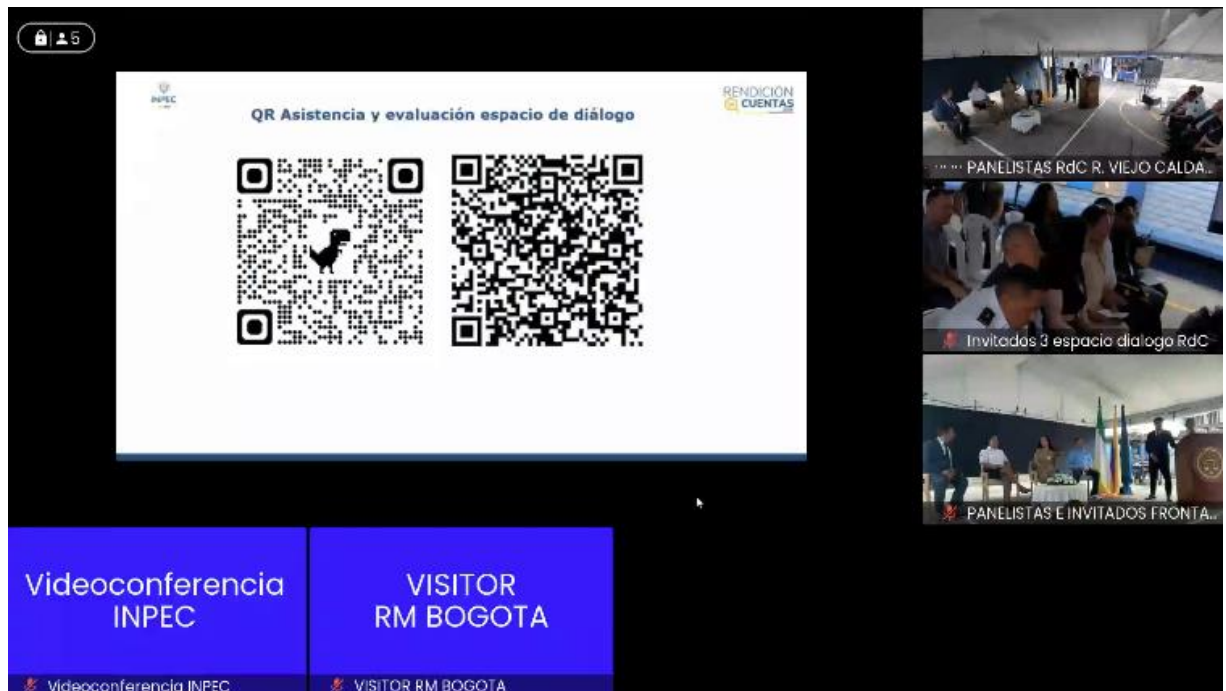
5

INPEC

QR Asistencia y evaluación espacio de diálogo

RENDICIÓN DE CUENTAS

PANELISTAS RdC R. VIEJO CALDA...

Invitados 3 espacio dialogo RdC

PANELISTAS E INVITADOS FRONTA...

Videoconferencia INPEC

Videoconferencia INPEC

VISITOR RM BOGOTA

VISITOR RM BOGOTA